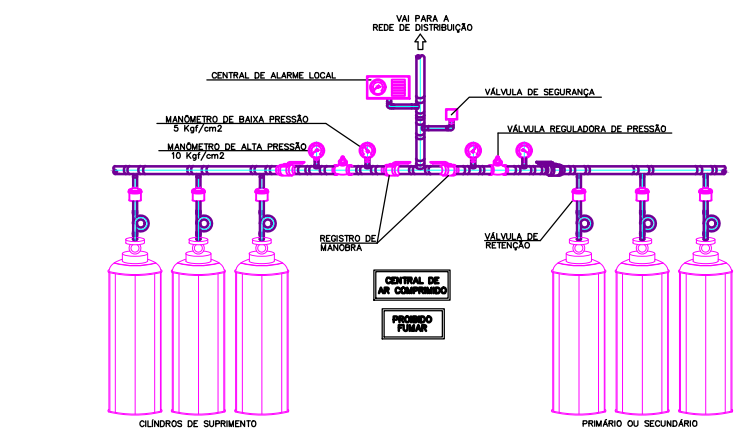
VAI PARA A
REDE DE DISTRIBUIÇÃO

CENTRAL DE ALARME LOCAL

VÁLVULA DE SEGURANÇA

MANÔMETRO DE BAIXA PRESSÃO
5 Kgf/cm2

VÁLVULA REGULADORA DE PRESSÃO

MANÔMETRO DE ALTA PRESSÃO
10 Kgf/cm2

REGISTRO DE
MANOBRA

VÁLVULA DE
RETENÇÃO

CENTRAL DE
AR COMPRIMIDO

PROIBIDO
FUMAR

CILÍNDROS DE SUPRIMENTO

PRIMÁRIO OU SECUNDÁRIO